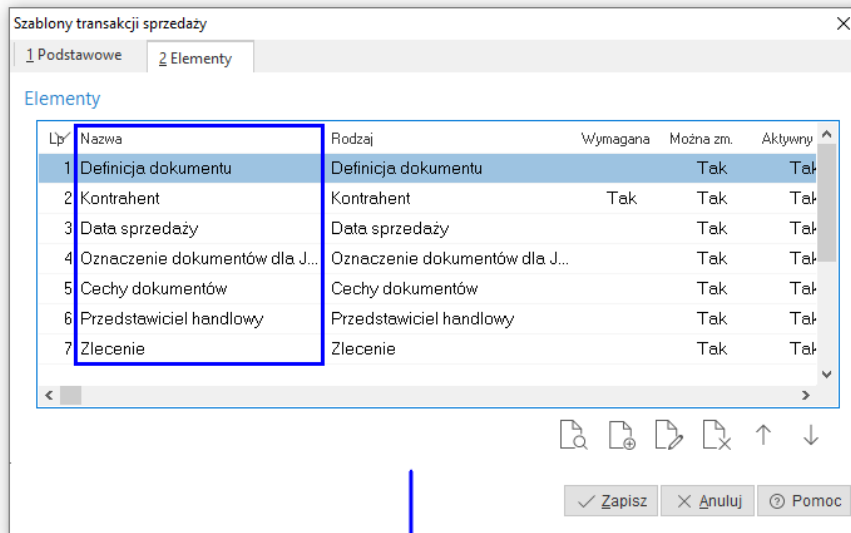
Szablony transakcji sprzedaży
×
1 Podstawowe
2 Elementy
Elementy

| Lp | Nazwa | Rodzaj | Wymagana | Można zm. | Aktywny |
|---|---|---|---|---|---|
| 1 | Definicja dokumentu | Definicja dokumentu | | Tak | Tak |
| 2 | Kontrahent | Kontrahent | Tak | Tak | Tak |
| 3 | Data sprzedaży | Data sprzedaży | | Tak | Tak |
| 4 | Oznaczenie dokumentów dla J... | Oznaczenie dokumentów dla J... | | Tak | Tak |
| 5 | Cechy dokumentów | Cechy dokumentów | | Tak | Tak |
| 6 | Przedstawiciel handlowy | Przedstawiciel handlowy | | Tak | Tak |
| 7 | Zlecenie | Zlecenie | | Tak | Tak |

Zapisz
Anuluj
Pomoc